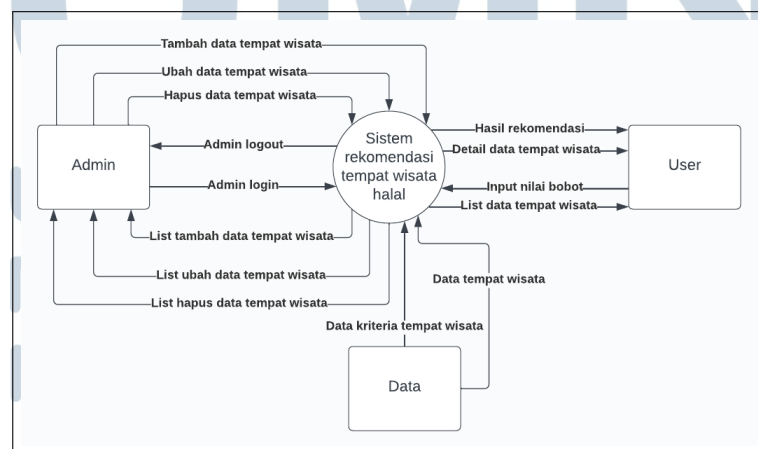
Tambah data tempat wisata

Ubah data tempat wisata

Hapus data tempat wisata

Admin

Admin logout

Admin login

Sistem rekomendasi tempat wisata halal

Hasil rekomendasi

Detail data tempat wisata

User

Input nilai bobot

List data tempat wisata

List tambah data tempat wisata

List ubah data tempat wisata

List hapus data tempat wisata

Data tempat wisata

Data kriteria tempat wisata

Data